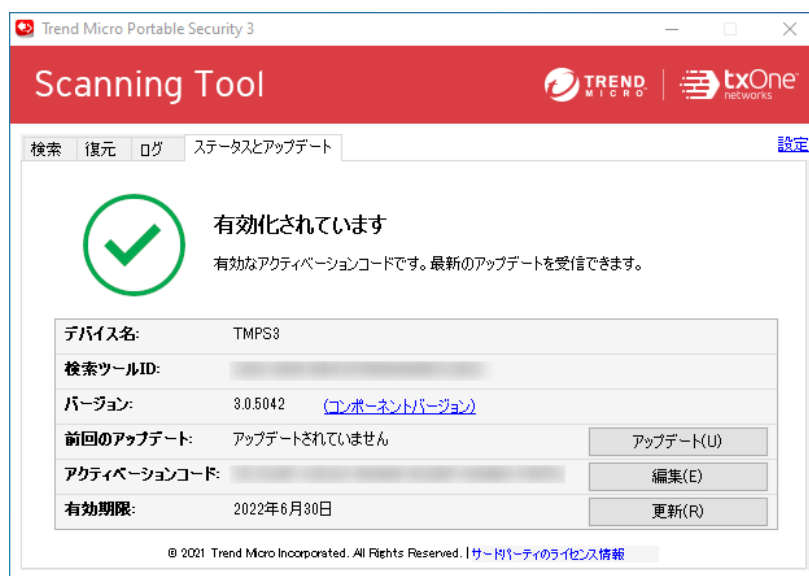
Trend Micro Portable Security 3

Scanning Tool

TREND MICRO | txOne networks

検索 | 復元 | ログ | ステータスとアップデート

設定

有効化されています

有効なアクティベーションコードです。最新のアップデートを受信できます。

| | | |
|---|---|---|
| デバイス名: | TMPS3 | |
| 検索ツールID: | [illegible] | |
| バージョン: | 3.0.5042 (コンポーネントバージョン) | |
| 前回のアップデート: | アップデートされていません | アップデート(U) |
| アクティベーションコード: | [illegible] | 編集(E) |
| 有効期限: | 2022年6月30日 | 更新(R) |

© 2021 Trend Micro Incorporated. All Rights Reserved. | サードパーティのライセンス情報